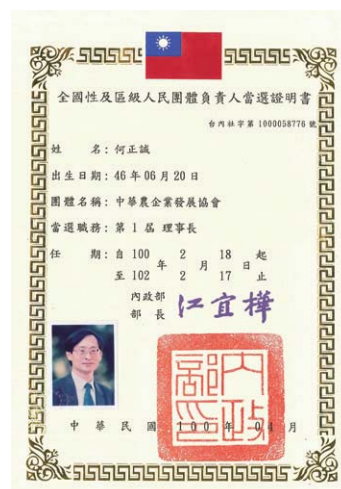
全國性及區級人民團體負責人當選證明書

台內社字第 1000058776 號

姓　　名：何正誠

出生日期：46 年 06 月 20 日

團體名稱：中華農企業發展協會

當選職務：第 1 屆 理事長

任　　期：自 100 年 2 月 18 日起
　　　　　至 102 年 2 月 17 日止

內政部
部　長 江宜樺

內政部

中　華　民　國　100　年　04　月